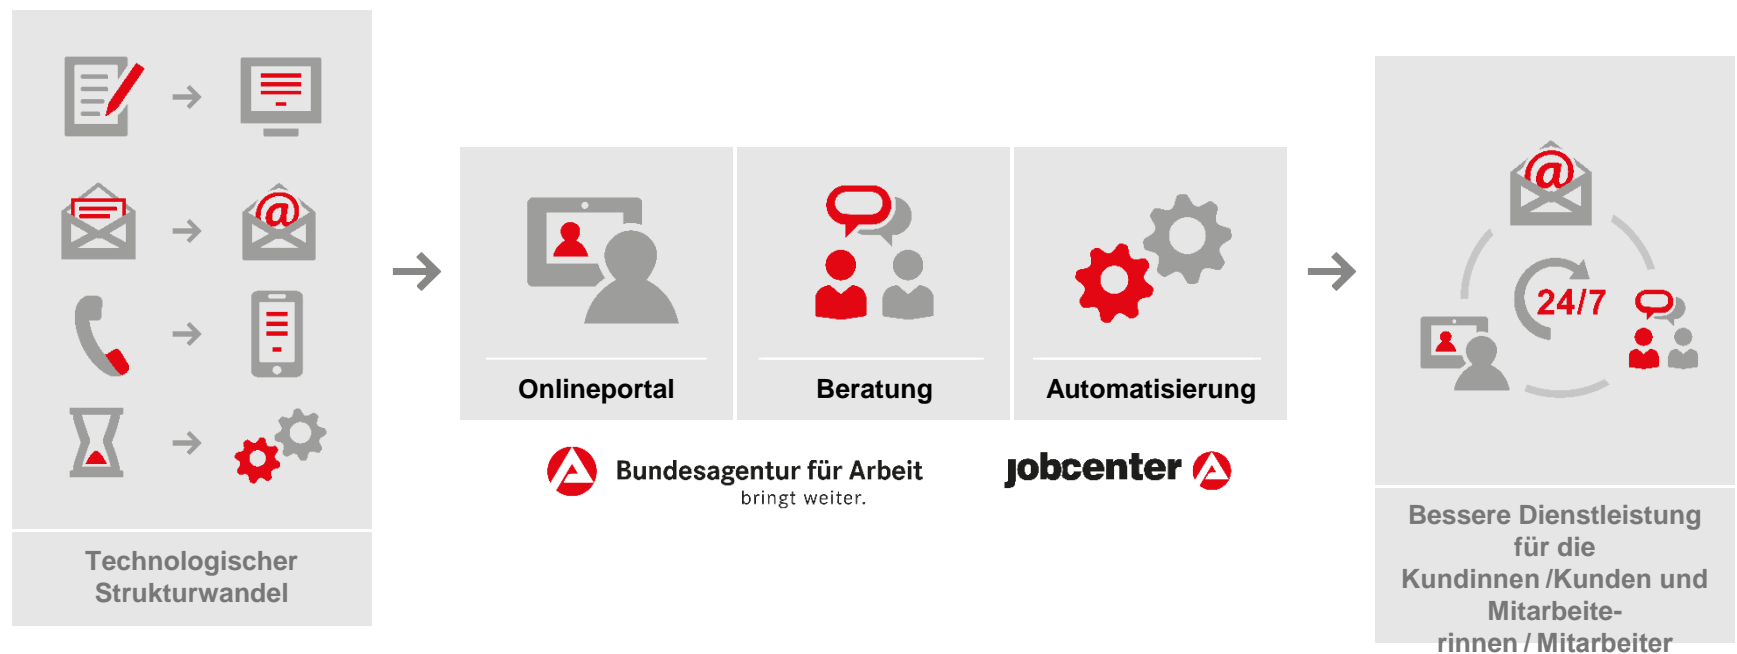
Technologischer Strukturwandel

Onlineportal

Beratung

Automatisierung

Bundesagentur für Arbeit
bringt weiter.

jobcenter

24/7

@

@

Bessere Dienstleistung für die Kundinnen /Kunden und Mitarbeiterinnen / Mitarbeiter